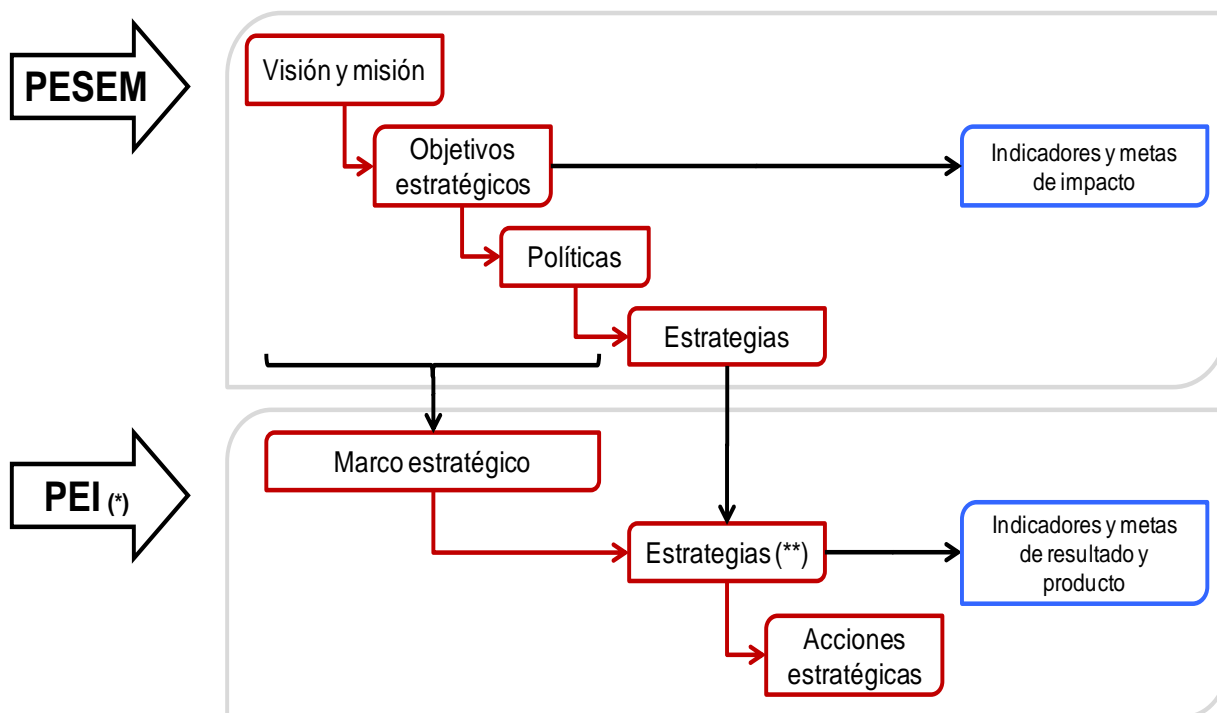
PESEM

Visión y misión

Objetivos estratégicos

Indicadores y metas de impacto

Políticas

Estrategias

PEI (*)

Marco estratégico

Estrategias (**)

Indicadores y metas de resultado y producto

Acciones estratégicas